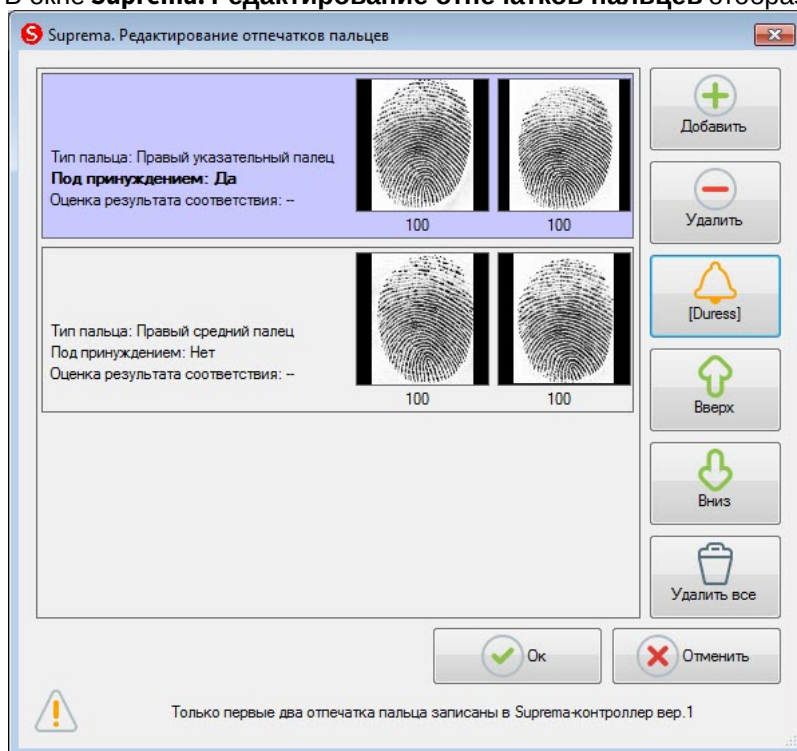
В окне **Suprema. Редактирование отпечатков пальцев** отобра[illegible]

Suprema. Редактирование отпечатков пальцев

Тип пальца: Правый указательный палец
**Под принуждением: Да**
Оценка результата соответствия: --

100 100

Тип пальца: Правый средний палец
Под принуждением: Нет
Оценка результата соответствия: --

100 100

Добавить
Удалить
[Duress]
Вверх
Вниз
Удалить все

Ок
Отменить

Только первые два отпечатка пальца записаны в Suprema-контроллер вер.1